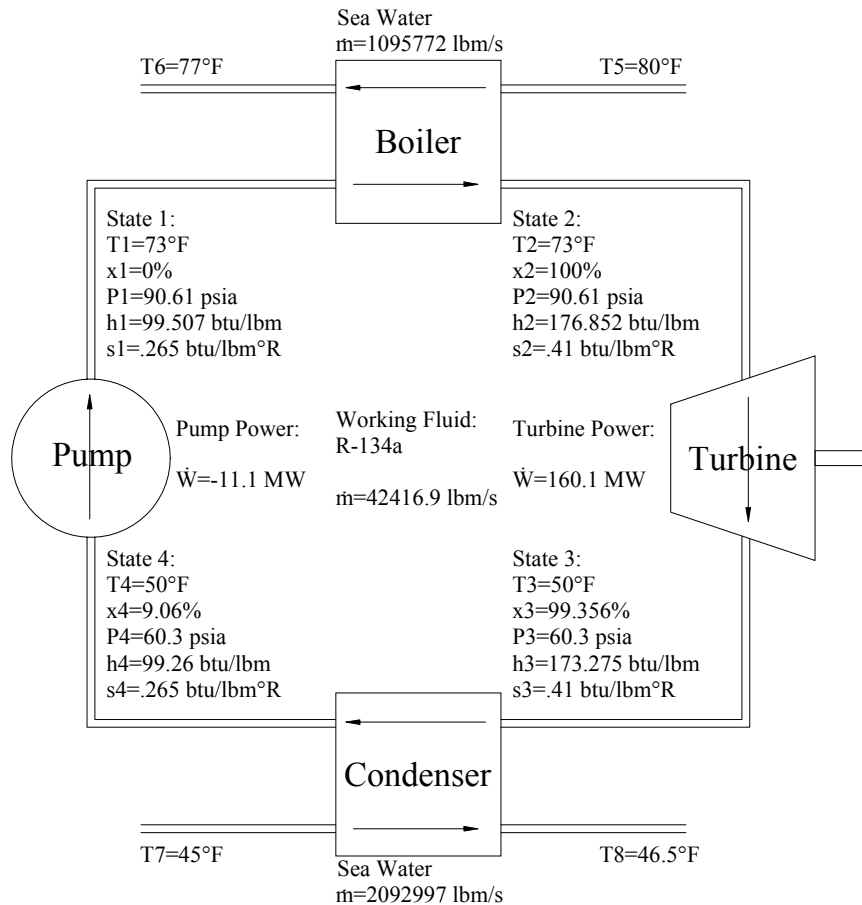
Sea Water
ṁ=1095772 lbm/s

T6=77°F

T5=80°F

Boiler

State 1:
T1=73°F
x1=0%
P1=90.61 psia
h1=99.507 btu/lbm
s1=.265 btu/lbm°R

State 2:
T2=73°F
x2=100%
P2=90.61 psia
h2=176.852 btu/lbm
s2=.41 btu/lbm°R

Pump

Pump Power:
Ẇ=-11.1 MW

Working Fluid:
R-134a
ṁ=42416.9 lbm/s

Turbine Power:
Ẇ=160.1 MW

Turbine

State 4:
T4=50°F
x4=9.06%
P4=60.3 psia
h4=99.26 btu/lbm
s4=.265 btu/lbm°R

State 3:
T3=50°F
x3=99.356%
P3=60.3 psia
h3=173.275 btu/lbm
s3=.41 btu/lbm°R

Condenser

T7=45°F

T8=46.5°F

Sea Water
ṁ=2092997 lbm/s